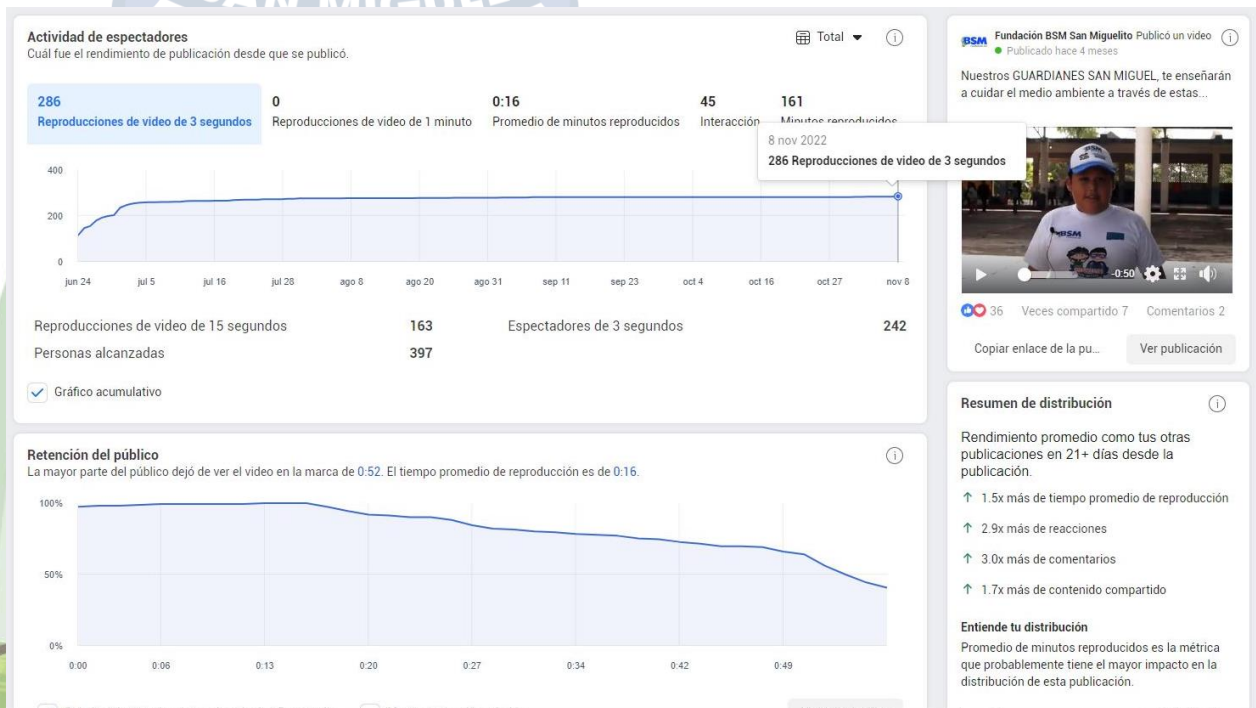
Actividad de espectadores
Cuál fue el rendimiento de publicación desde que se publicó.

Total

286
Reproducciones de video de 3 segundos

0
Reproducciones de video de 1 minuto

0:16
Promedio de minutos reproducidos

45
Interacción

161
Minutos reproducidos

8 nov 2022
286 Reproducciones de video de 3 segundos

400
200
0

jun 24 jul 5 jul 16 jul 28 ago 8 ago 20 ago 31 sep 11 sep 23 oct 4 oct 16 oct 27 nov 8

| Reproducciones de video de 15 segundos | 163 | Espectadores de 3 segundos | 242 |
|---|---|---|---|
| Personas alcanzadas | 397 | | |

Gráfico acumulativo

Retención del público
La mayor parte del público dejó de ver el video en la marca de 0:52. El tiempo promedio de reproducción es de 0:16.

100%
50%
0%

0:00 0:06 0:13 0:20 0:27 0:34 0:42 0:49

BSM Fundación BSM San Miguelito Publicó un video
Publicado hace 4 meses

Nuestros GUARDIANES SAN MIGUEL, te enseñarán a cuidar el medio ambiente a través de estas...

BSM
BSM
-0:50

36 Veces compartido 7 Comentarios 2

Copiar enlace de la pu... Ver publicación

Resumen de distribución

Rendimiento promedio como tus otras publicaciones en 21+ días desde la publicación.

↑ 1.5x más de tiempo promedio de reproducción
↑ 2.9x más de reacciones
↑ 3.0x más de comentarios
↑ 1.7x más de contenido compartido

Entiende tu distribución
Promedio de minutos reproducidos es la métrica que probablemente tiene el mayor impacto en la distribución de esta publicación.